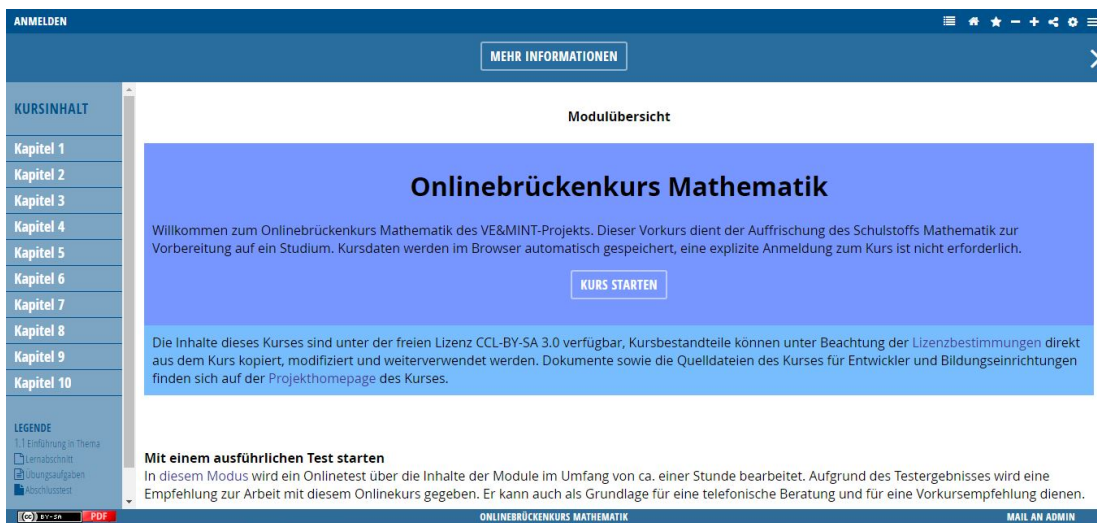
ANMELDEN

MEHR INFORMATIONEN

KURSINHALT

Kapitel 1
Kapitel 2
Kapitel 3
Kapitel 4
Kapitel 5
Kapitel 6
Kapitel 7
Kapitel 8
Kapitel 9
Kapitel 10

LEGENDE
1.1 Einführung in Thema
Lernabschnitt
Übungsaufgaben
Abschlusstest

Modulübersicht

Onlinebrückenkurs Mathematik

Willkommen zum Onlinebrückenkurs Mathematik des VE&MINT-Projekts. Dieser Vorkurs dient der Auffrischung des Schulstoffs Mathematik zur Vorbereitung auf ein Studium. Kursdaten werden im Browser automatisch gespeichert, eine explizite Anmeldung zum Kurs ist nicht erforderlich.

KURS STARTEN

Die Inhalte dieses Kurses sind unter der freien Lizenz CCL-BY-SA 3.0 verfügbar, Kursbestandteile können unter Beachtung der Lizenzbestimmungen direkt aus dem Kurs kopiert, modifiziert und weiterverwendet werden. Dokumente sowie die Quelldateien des Kurses für Entwickler und Bildungseinrichtungen finden sich auf der Projekthomepage des Kurses.

Mit einem ausführlichen Test starten
In diesem Modus wird ein Onlinetest über die Inhalte der Module im Umfang von ca. einer Stunde bearbeitet. Aufgrund des Testergebnisses wird eine Empfehlung zur Arbeit mit diesem Onlinekurs gegeben. Er kann auch als Grundlage für eine telefonische Beratung und für eine Vorkursempfehlung dienen.

BY-SA PDF

ONLINEBRÜCKENKURS MATHEMATIK

MAIL AN ADMIN